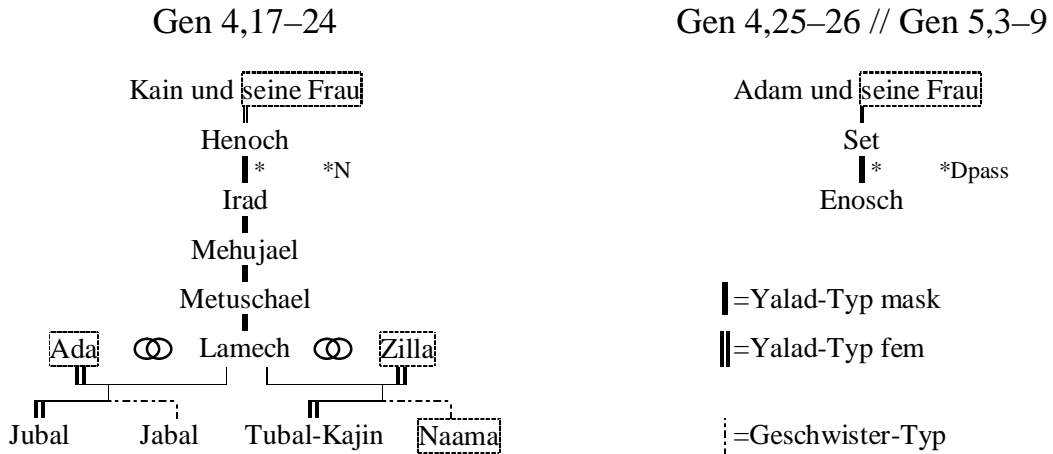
Gen 4,17–24

Kain und seine Frau

Henoch

* *N

Irad

Mehujael

Metuschael

Ada Lamech Zilla

Jubal Jabal Tubal-Kajin Naama

Gen 4,25–26 // Gen 5,3–9

Adam und seine Frau

Set

* *Dpass

Enosch

=Yalad-Typ mask

=Yalad-Typ fem

=Geschwister-Typ